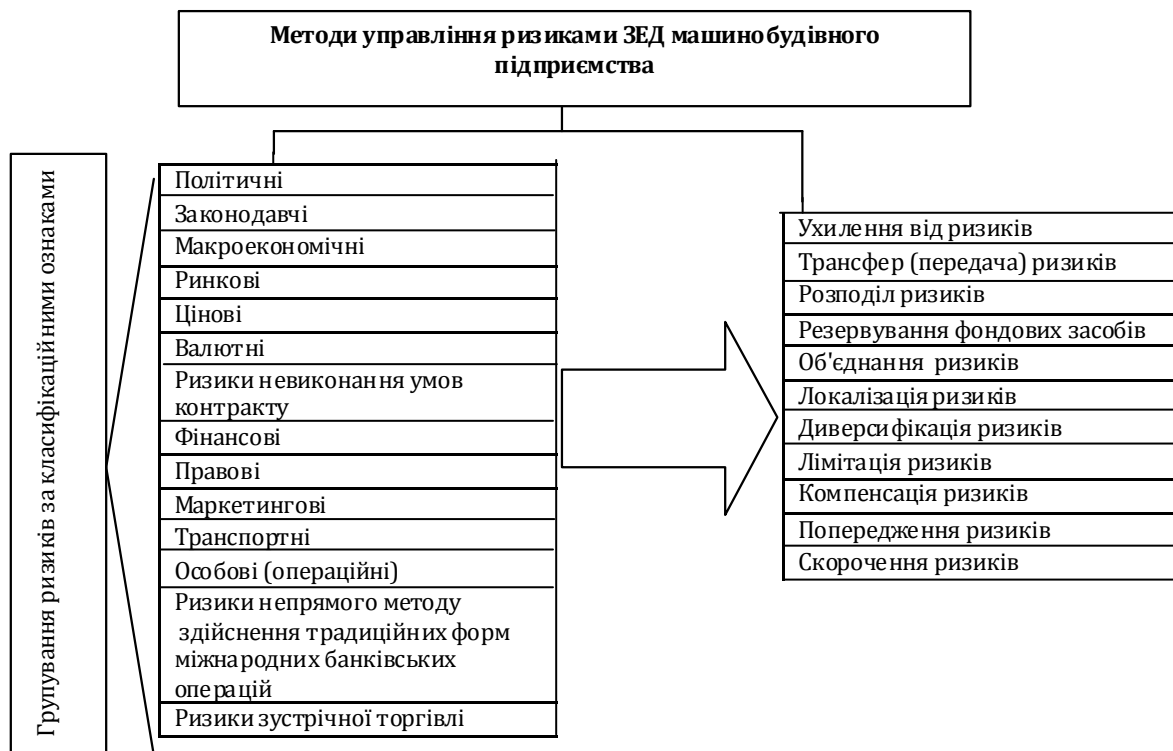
Методи управління ризиками ЗЕД машинобудівного підприємства

Групування ризиків за класифікаційними ознаками

Політичні
Законодавчі
Макроекономічні
Ринкові
Цінові
Валютні
Ризики невиконання умов контракту
Фінансові
Правові
Маркетингові
Транспортні
Особові (операційні)
Ризики непрямого методу здійснення традиційних форм міжнародних банківських операцій
Ризики зустрічної торгівлі

Ухилення від ризиків
Трансфер (передача) ризиків
Розподіл ризиків
Резервування фондових засобів
Об'єднання ризиків
Локалізація ризиків
Диверсифікація ризиків
Лімітація ризиків
Компенсація ризиків
Попередження ризиків
Скорочення ризиків